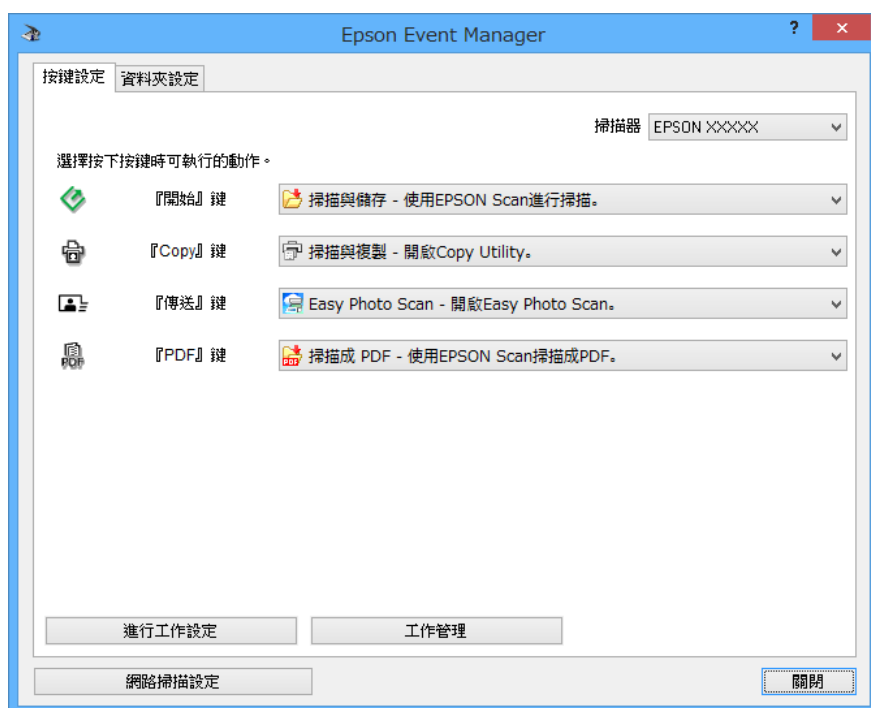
Epson Event Manager

? ×

按鍵設定 資料夾設定

掃描器 EPSON XXXXX

選擇按下按鍵時可執行的動作。

『開始』鍵 掃描與儲存 - 使用EPSON Scan進行掃描。

『Copy』鍵 掃描與複製 - 開啟Copy Utility。

『傳送』鍵 Easy Photo Scan - 開啟Easy Photo Scan。

『PDF』鍵 掃描成 PDF - 使用EPSON Scan掃描成PDF。

進行工作設定 工作管理

網路掃描設定 關閉